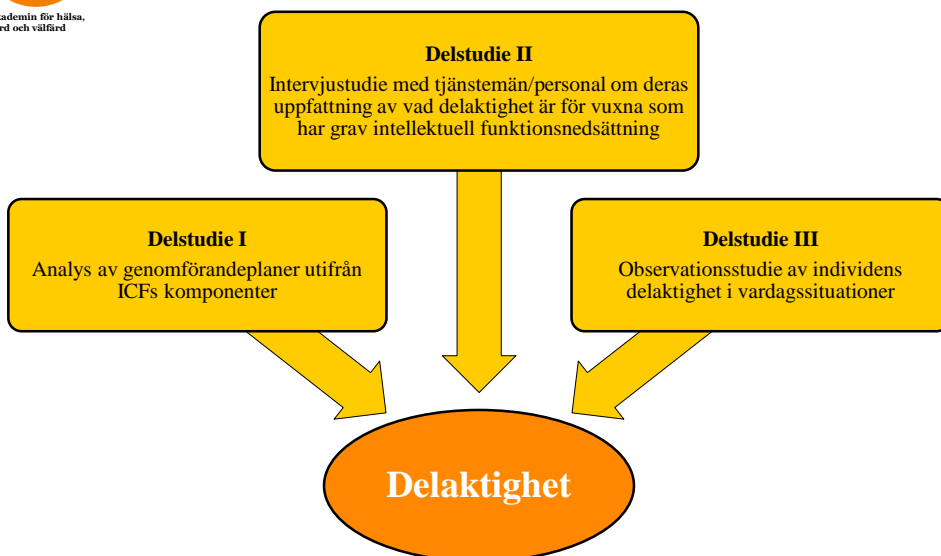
kademin för hälsa, rd och välfärd

**Delstudie II**
Intervjustudie med tjänstemän/personal om deras uppfattning av vad delaktighet är för vuxna som har grav intellektuell funktionsnedsättning

**Delstudie I**
Analys av genomförandeplaner utifrån ICFs komponenter

**Delstudie III**
Observationsstudie av individens delaktighet i vardagssituationer

**Delaktighet**